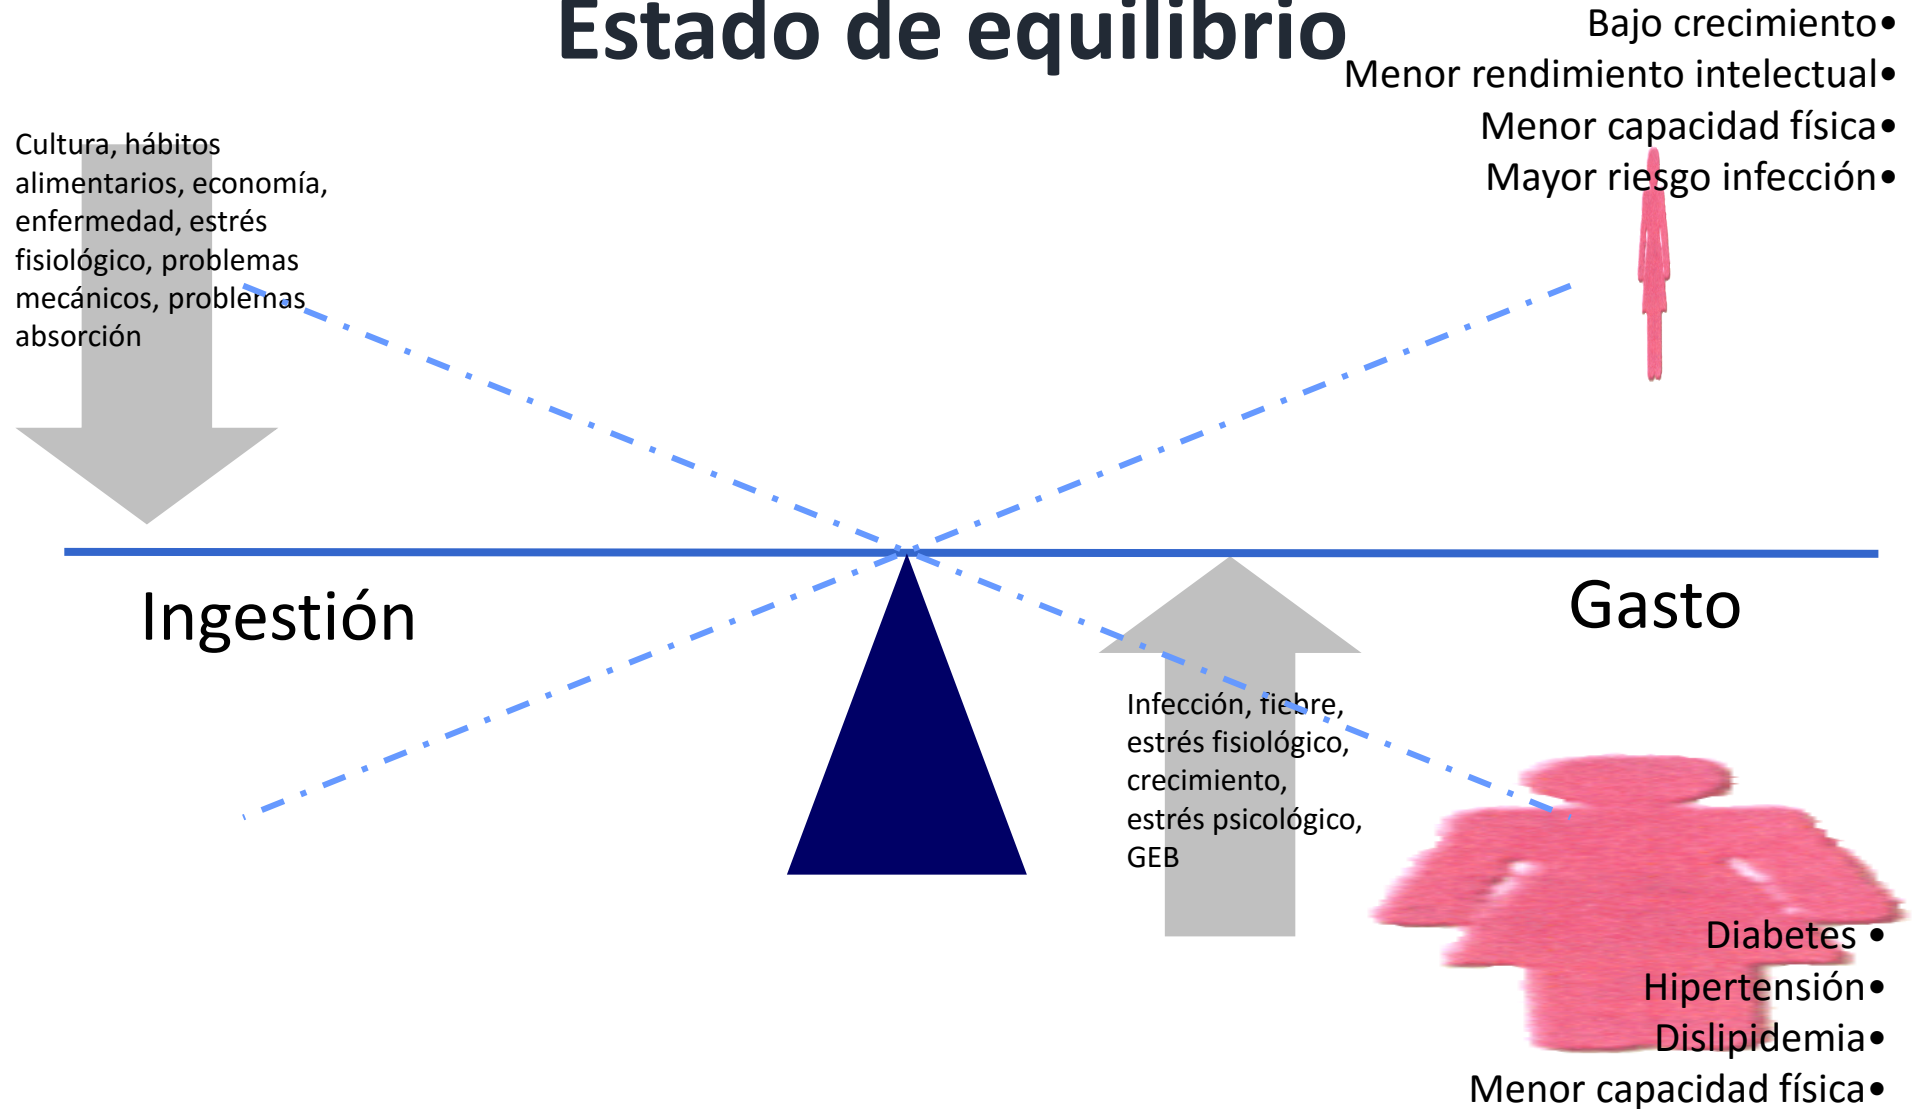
Estado de equilibrio

Bajo crecimiento•
Menor rendimiento intelectual•
Menor capacidad física•
Mayor riesgo infección•

Cultura, hábitos alimentarios, economía, enfermedad, estrés fisiológico, problemas mecánicos, problemas absorción

Ingestión

Gasto

Infección, fiebre, estrés fisiológico, crecimiento, estrés psicológico, GEB

Diabetes •
Hipertensión•
Dislipidemia•
Menor capacidad física•